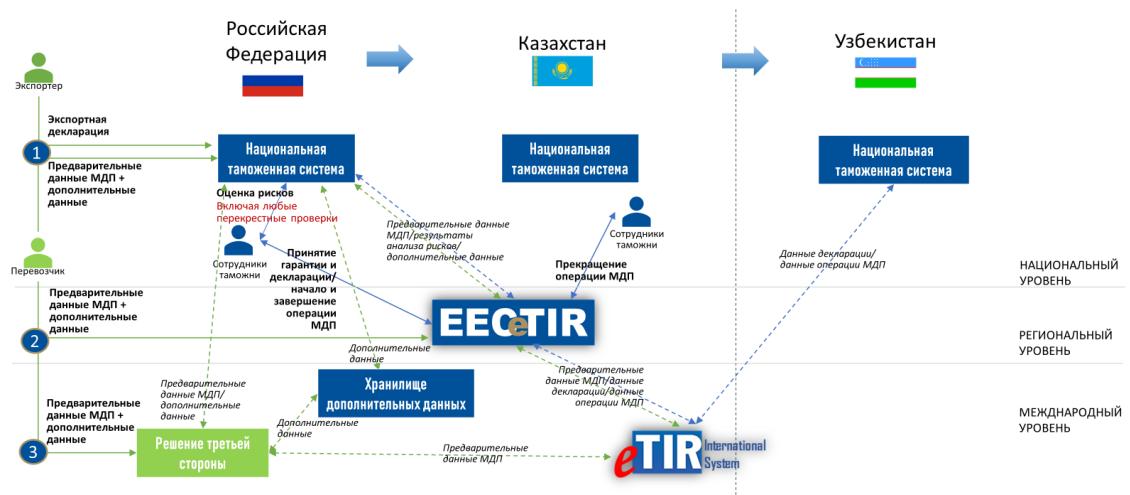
Российская Федерация

Казахстан

Узбекистан

Экспортер

Экспортная декларация

1

Предварительные данные МДП + дополнительные данные

Национальная таможенная система

Национальная таможенная система

Национальная таможенная система

Оценка рисков
Включая любые перекрестные проверки

Предварительные данные МДП/результаты анализа рисков/дополнительные данные

Сотрудники таможни

Сотрудники таможни

Принятие гарантии и декларации/ начало и завершение операции МДП

Прекращение операции МДП

Данные декларации/ данные операции МДП

Перевозчик

НАЦИОНАЛЬНЫЙ УРОВЕНЬ

Предварительные данные МДП + дополнительные данные

EECTIR

2

РЕГИОНАЛЬНЫЙ УРОВЕНЬ

Дополнительные данные

Предварительные данные МДП/ дополнительные данные

Хранилище дополнительных данных

Предварительные данные МДП/данные декларации/данные операции МДП

МЕЖДУНАРОДНЫЙ УРОВЕНЬ

Предварительные данные МДП + дополнительные данные

3

Решение третьей стороны

Дополнительные данные

Предварительные данные МДП

eTIR International System